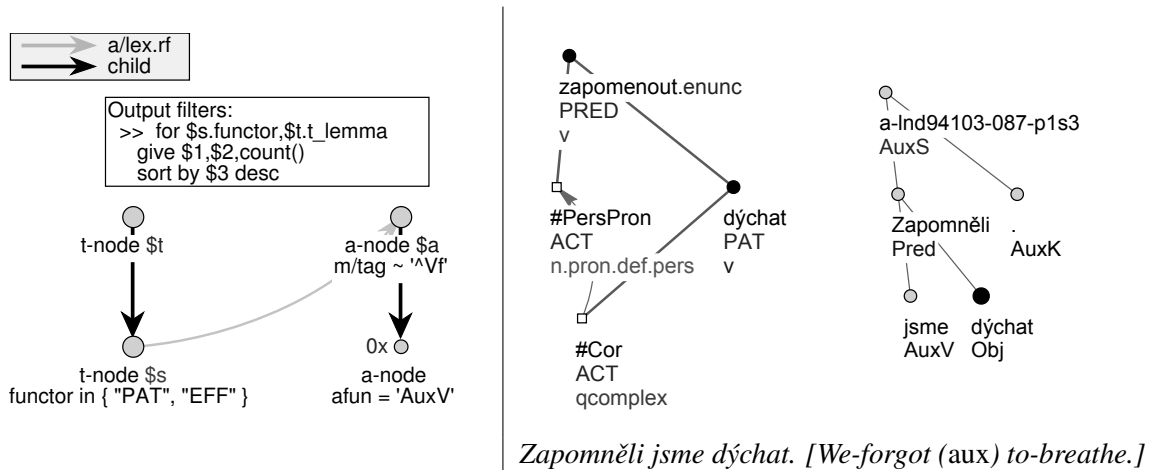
a/lex.rf
child

Output filters:
>> for $s.functor,$t.t_lemma
give $1,$2,count()
sort by $3 desc

t-node $t

a-node $a
m/tag ~ '^Vf'

0x

t-node $s
functor in { "PAT", "EFF" }

a-node
afun = 'AuxV'

zapomenout.enunc
PRED
v

#PersPron
ACT
n.pron.def.pers

dýchat
PAT
v

#Cor
ACT
qcomplex

a-lnd94103-087-p1s3
AuxS

Zapomněli
Pred

.
AuxK

jsme
AuxV

dýchat
Obj

Zapomněli jsme dýchat. [We-forgot (aux) to-breathe.]